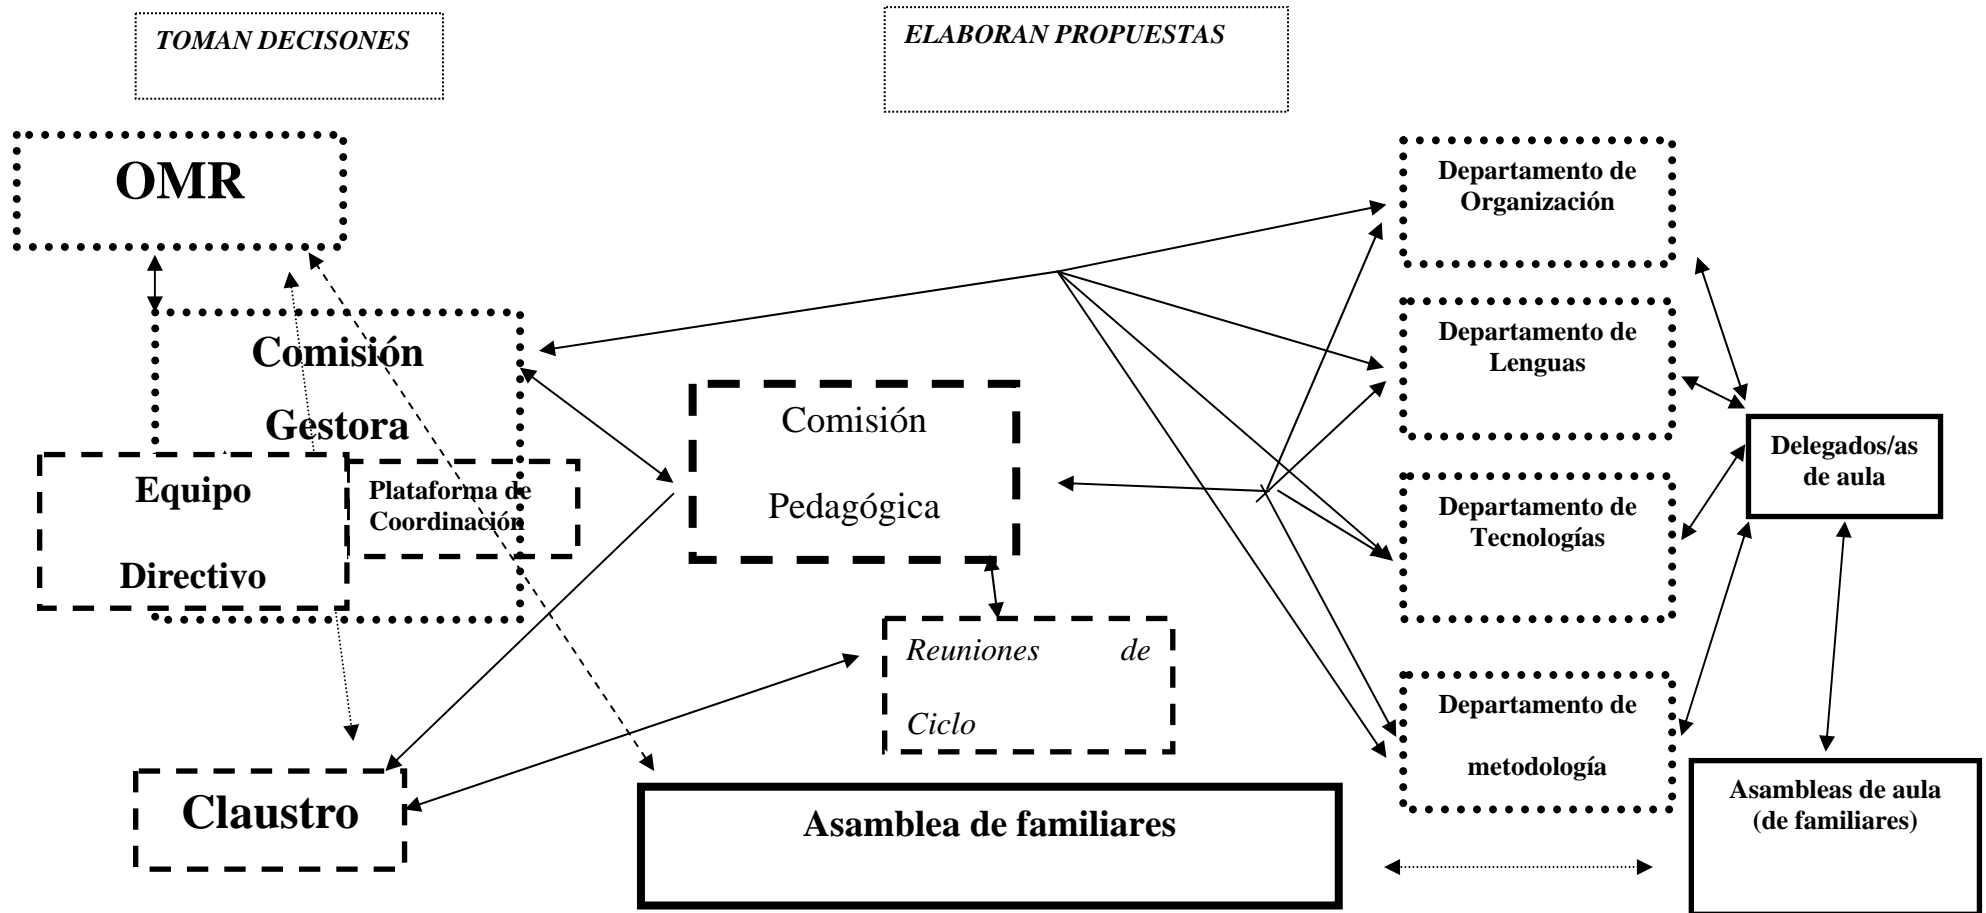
TOMAN DECISONES

ELABORAN PROPUESTAS

OMR

Comisión Gestora

Equipo Directivo

Plataforma de Coordinación

Comisión Pedagógica

Reuniones de Ciclo

Claustro

Asamblea de familiares

Departamento de Organización

Departamento de Lenguas

Departamento de Tecnologías

Departamento de metodología

Delegados/as de aula

Asambleas de aula (de familiares)